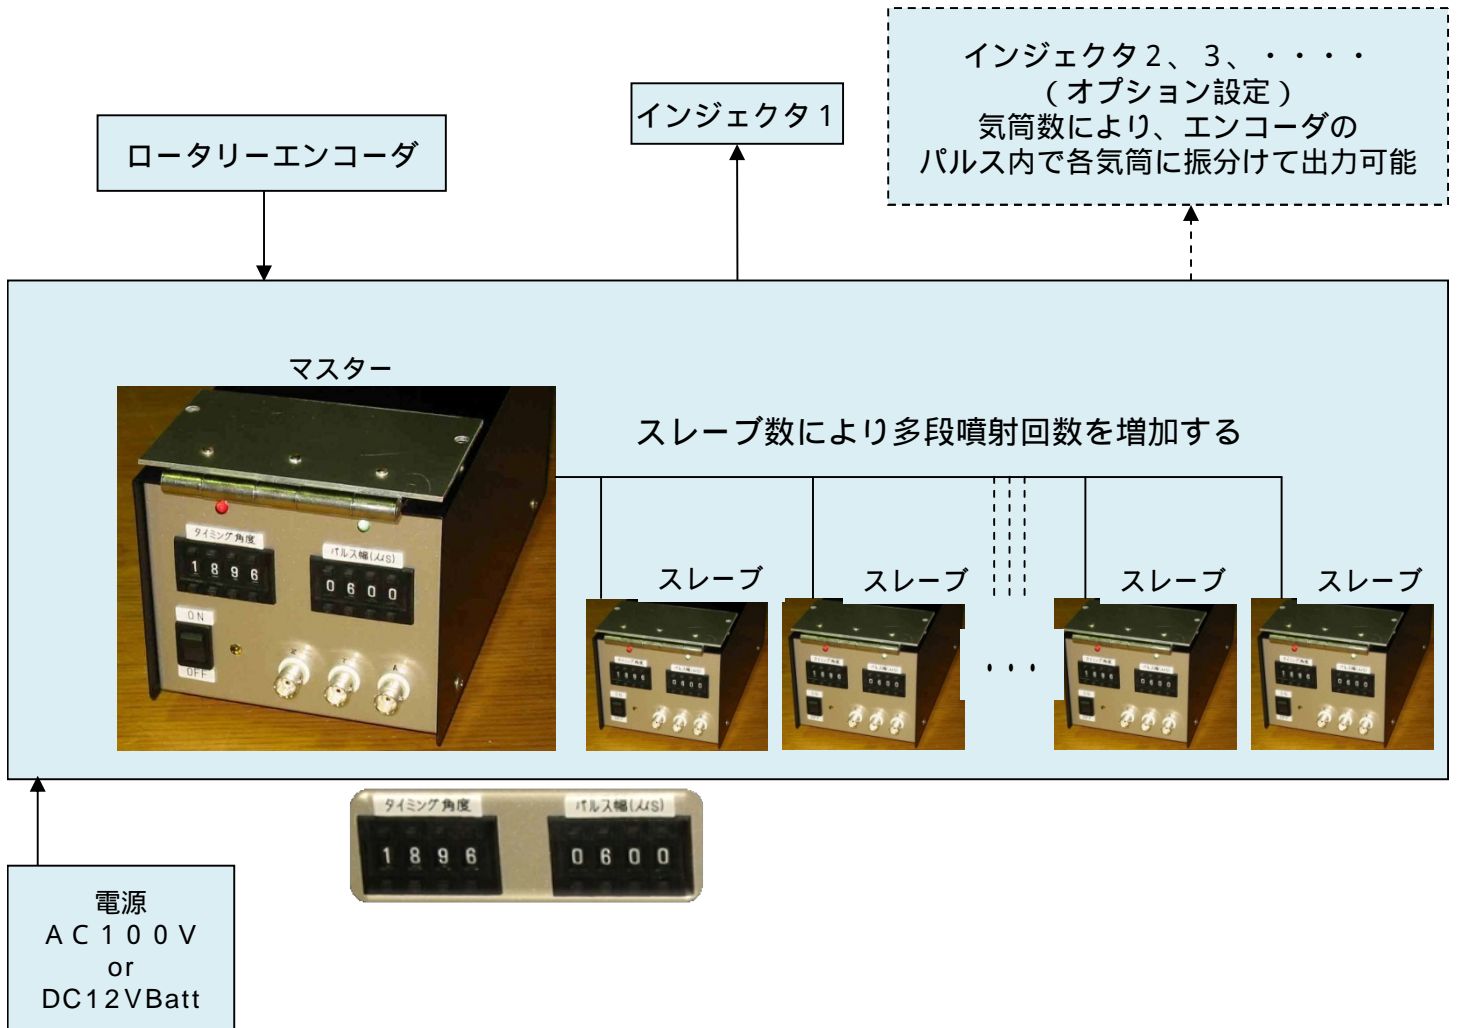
インジェクタ２、３、・・・・
（オプション設定）
気筒数により、エンコーダの
パルス内で各気筒に振分けて出力可能

インジェクタ１

ロータリーエンコーダ

マスター

スレーブ数により多段噴射回数を増加する

タイミング角度
１８９６
パルス幅(μS)
０６００
ON
OFF

スレーブ
スレーブ
・・・
スレーブ
スレーブ

タイミング角度
１８９６
パルス幅(μS)
０６００

電源
ＡＣ１００Ｖ
or
DC12VBatt